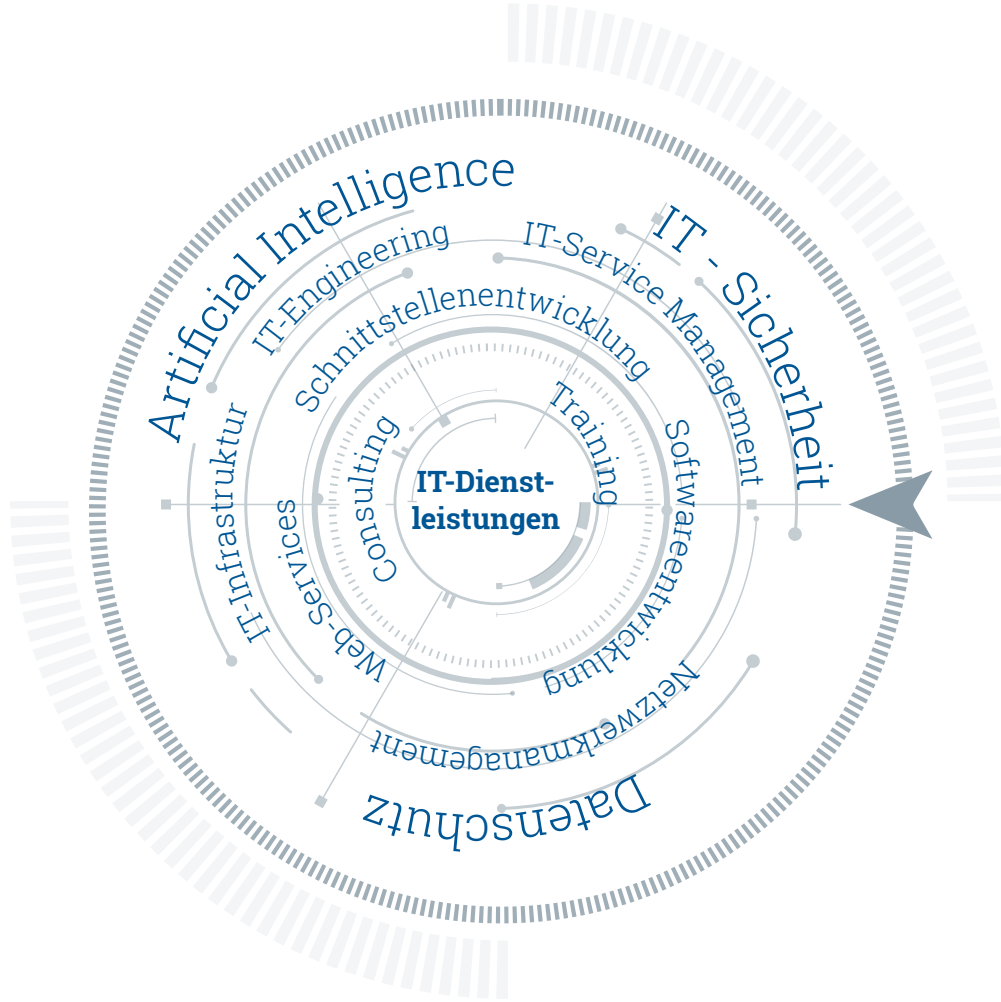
Artificial Intelligence

IT - Sicherheit

IT-Engineering

IT-Service Management

Schnittstellenentwicklung

Training

Consulting

IT-Dienstleistungen

Softwareentwicklung

IT-Infrastruktur

Web-Services

Netzwerkmanagement

Datenschutz